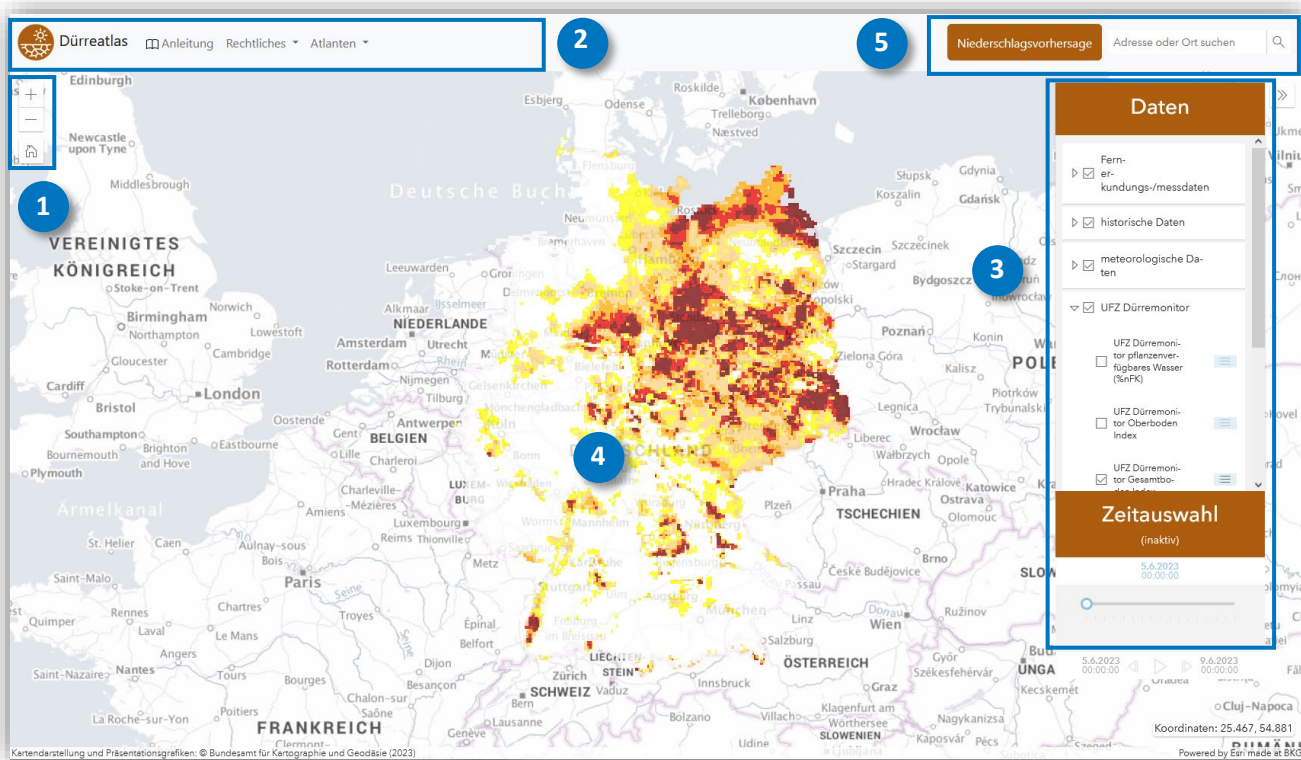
Dürreatlas Anleitung Rechtliches Atlanten

Niederschlagsvorhersage Adresse oder Ort suchen

1 2 3 4 5

+
—

Daten

Fern-er-kundungs-/messdaten

historische Daten

meteorologische Daten

UFZ Dürremonitor

UFZ Dürremonitor pflanzenverfügbares Wasser (%nFK)

UFZ Dürremonitor Oberboden Index

UFZ Dürremonitor Gesamtboden Index

Zeitauswahl
(inaktiv)

5.6.2023
00:00:00

5.6.2023
00:00:00

9.6.2023
00:00:00

Edinburgh
Newcastle upon Tyne
Middlesbrough
VEREINIGTES KÖNIGREICH
Stoke-on-Trent
Birmingham
Northampton
Lowestoft
Cambridge
Gloucester
Cardiff
Bristol
London
Southampton
Bournemouth
Brighton and Hove
Eastbourne
Plymouth
Ärmelkanal
St. Helier
Saint-Malo
Caen
Rennes
Quimper
Laval
Le Mans
Angers
Nantes
Saint-Nazaire
Tours
Bourges
Poitiers
La Roche-sur-Yon
FRANKREICH
Paris
Chartres
Troyes
Dijon
Besançon
Chalon-sur-Saône
Reims
Amiens
Aulnay-sous-Bois
Charleville-Mézières
Metz
Thionville
Luxembourg
Épinal
Belfort
Mulhouse
Zürich
SCHWEIZ
Bern
Lausanne
Genève
Annecy
Clermont
Esbjerg
Odense
Roskilde
København
Trelleborg
Næstved
Flensburg
Deutsche Bucht
Leeuwarden
Alkmaar
NIEDERLANDE
Amsterdam
Utrecht
Rotterdam
Nijmegen
Oostende
Gent
BELGIEN
Lille
Charleroi
Liège
Antwerpen
Mönchengladbach
Gelsenkirchen
Bielefeld
Hamburg
Bremerhaven
Rostock
Szczecin
Stargard
Szczecinek
Słupsk
Koszalin
Gdynia
Gdańsk
Bydgoszcz
Inowrocław
Poznań
Konin
Kalisz
Zielona Góra
Legnica
Wrocław
Piotrków Trybunalski
Liberec
Wałbrzych
Praha
TSCHECHIEN
Hradec Králové
Katowice
Ostrava
Olomouc
Plzeň
Brno
České Budějovice
Wien
Salzburg
Innsbruck
Villach
Graz
Klagenfurt am Wörthersee
ÖSTERREICH
SLOWENIEN
Ljubljana
Bolzano
Vaduz
LIECHTENSTEIN
Ulm
Augsburg
München
Passau
Stuttgart
Freiburg
Worms
Mannheim
Nürnberg
Ružinov
Győr
Székesfehérvár
Kecskemét
Nagykanizsa
Kaposvár
Oradea
Cluj-Napoca
Vilnius
Klaipėda
POLEN
SLOWAKEI
UNGARN
RUMÄNIEN

Koordinaten: 25.467, 54.881

Kartendarstellung und Präsentationsgrafiken: © Bundesamt für Kartographie und Geodäsie (2023)

Powered by Esri made at BKG